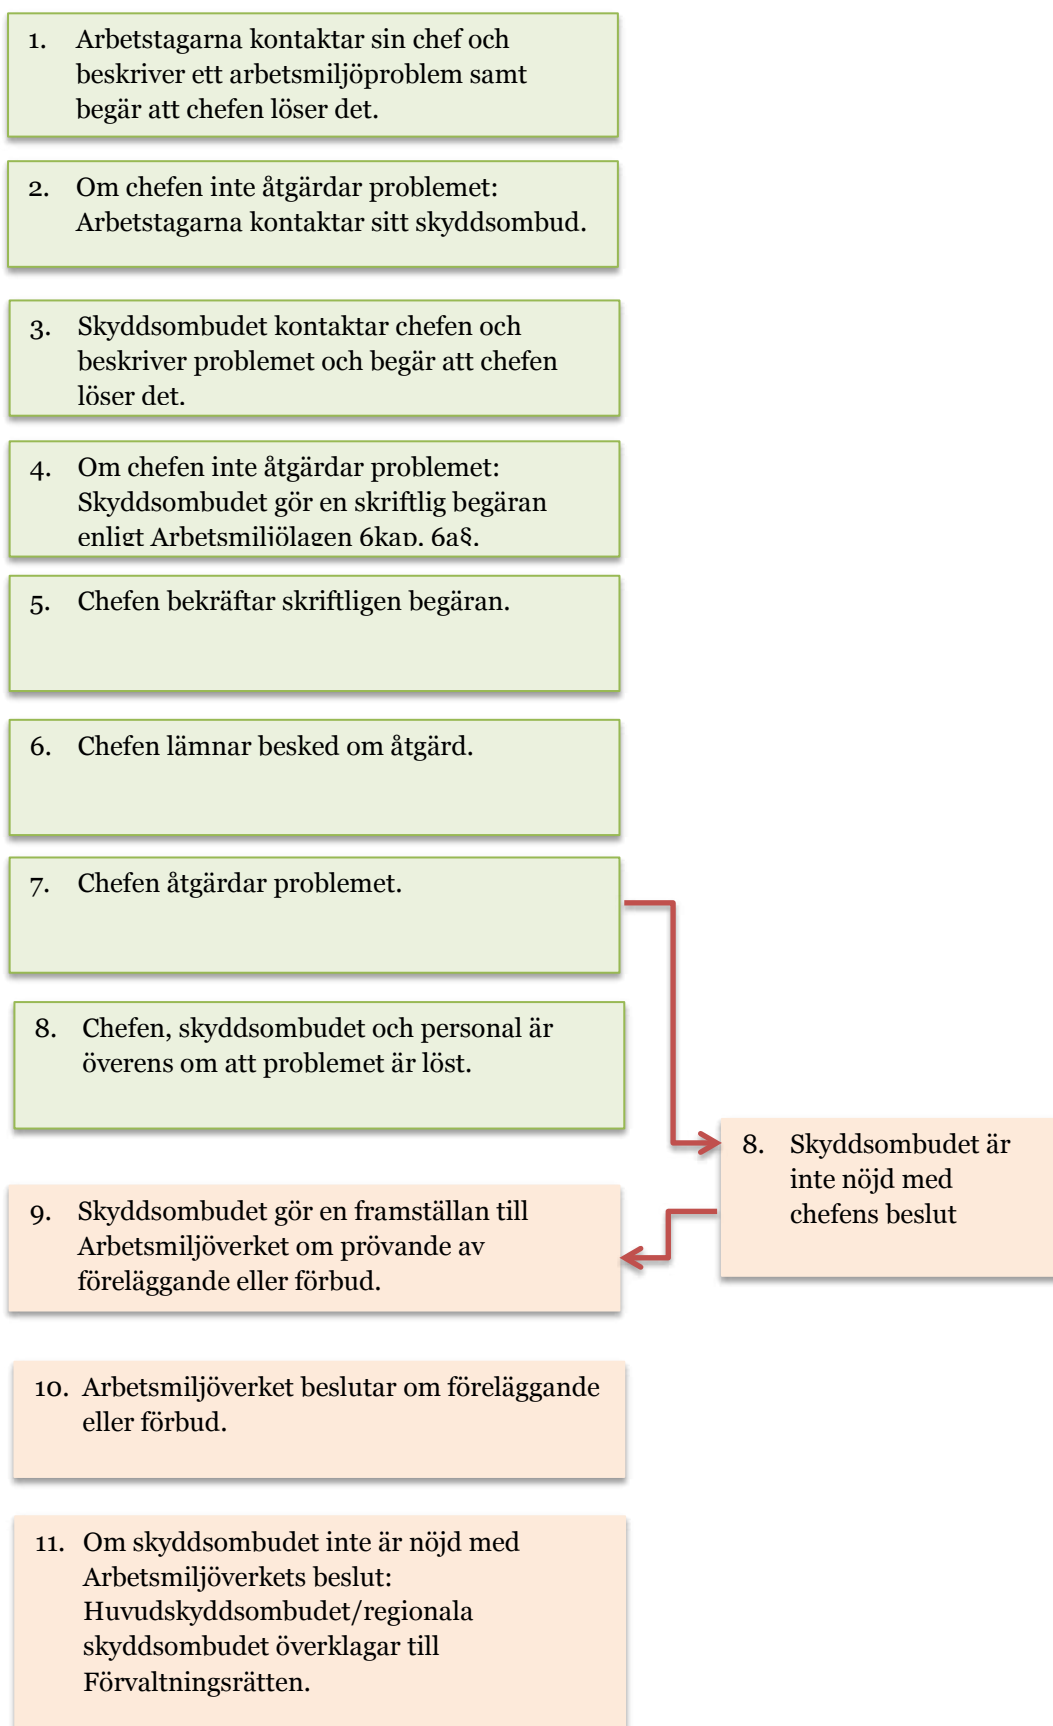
1. Arbetstagarna kontaktar sin chef och beskriver ett arbetsmiljöproblem samt begär att chefen löser det.

2. Om chefen inte åtgärdar problemet: Arbetstagarna kontaktar sitt skyddsombud.

3. Skyddsombudet kontaktar chefen och beskriver problemet och begär att chefen löser det.

4. Om chefen inte åtgärdar problemet: Skyddsombudet gör en skriftlig begäran enligt Arbetsmiljölagen 6kap. 6a§.

5. Chefen bekräftar skriftligen begäran.

6. Chefen lämnar besked om åtgärd.

7. Chefen åtgärdar problemet.

8. Chefen, skyddsombudet och personal är överens om att problemet är löst.

8. Skyddsombudet är inte nöjd med chefens beslut

9. Skyddsombudet gör en framställan till Arbetsmiljöverket om prövande av föreläggande eller förbud.

10. Arbetsmiljöverket beslutar om föreläggande eller förbud.

11. Om skyddsombudet inte är nöjd med Arbetsmiljöverkets beslut: Huvudskyddsombudet/regionala skyddsombudet överklagar till Förvaltningsrätten.